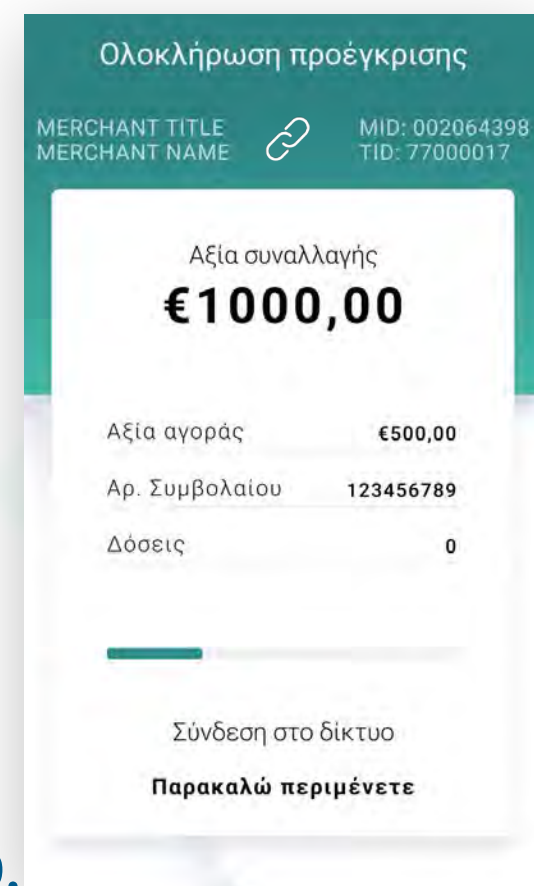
Ολοκλήρωση προέγκρισης

MERCHANT TITLE
MERCHANT NAME

MID: 002064398
TID: 77000017

Αξία συναλλαγής
€1000,00

| | |
|---|---|
| Αξία αγοράς | €500,00 |
| Αρ. Συμβολαίου | 123456789 |
| Δόσεις | 0 |

Σύνδεση στο δίκτυο

Παρακαλώ περιμένετε